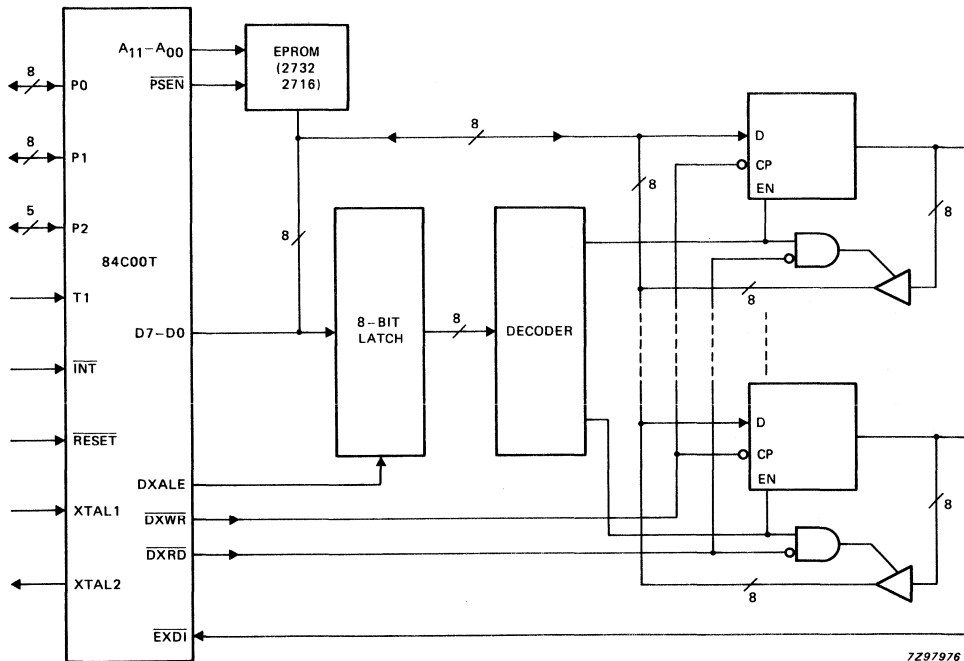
$A_{11}-A_{00}$

$\overline{PSEN}$

EPROM (2732 2716)

8

P0

8

P1

5

P2

84C00T

T1

$\overline{INT}$

$\overline{RESET}$

XTAL1

XTAL2

D7–D0

DXALE

$\overline{DXWR}$

$\overline{DXRD}$

$\overline{EXDI}$

8

8-BIT LATCH

8

DECODER

8

8

D

CP

EN

8

8

D

CP

EN

8

8

7Z97976